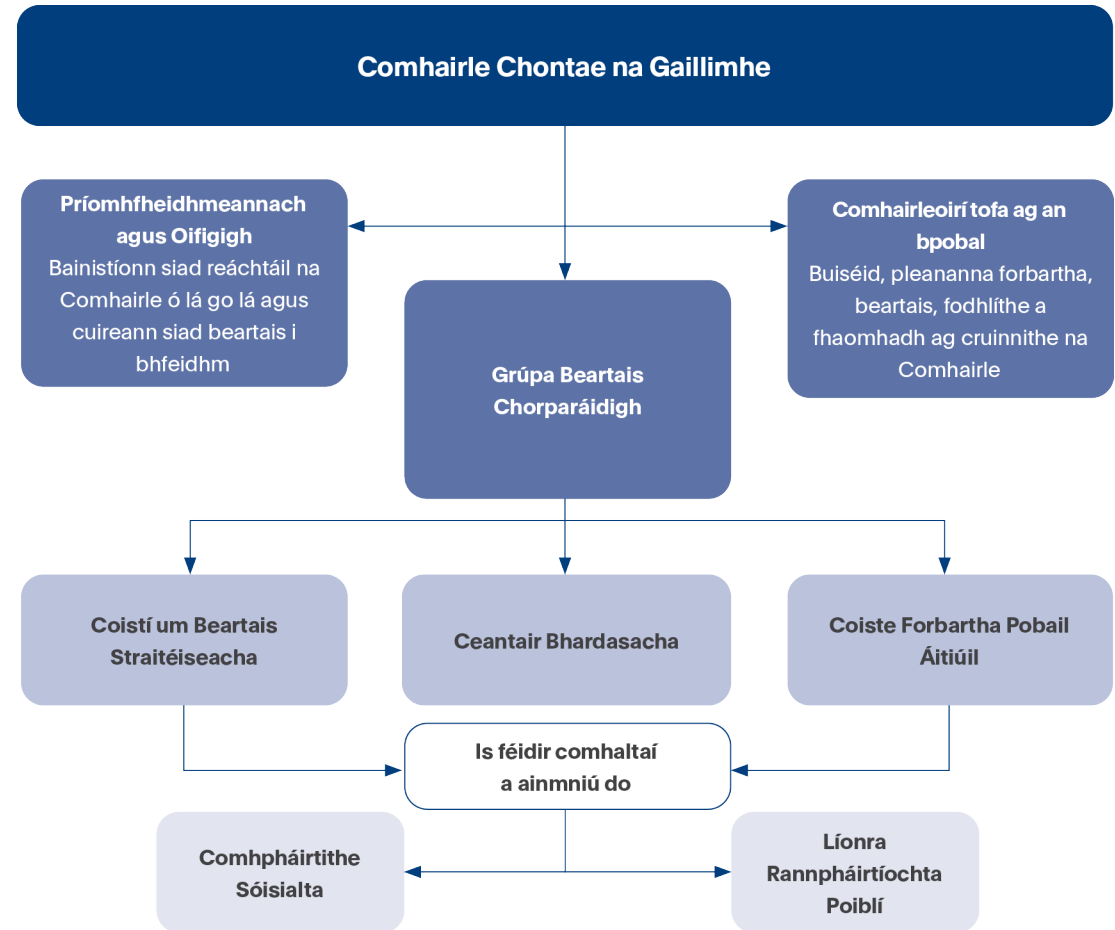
Comhairle Chontae na Gaillimhe

Príomhfheidhmeannach agus Oifigigh
Bainistíonn siad reáchtáil na Comhairle ó lá go lá agus cuireann siad beartais i bhfeidhm

Comhairleoirí tofa ag an bpobal
Buiséid, pleananna forbartha, beartais, fodhlíthe a fhaomhadh ag cruinnithe na Comhairle

Grúpa Beartais Chorparáidigh

Coistí um Beartais Straitéiseacha

Ceantair Bhardasacha

Coiste Forbartha Pobail Áitiúil

Is féidir comhaltaí a ainmniú do

Comhpháirtithe Sóisialta

Líonra Rannpháirtíochta Poiblí